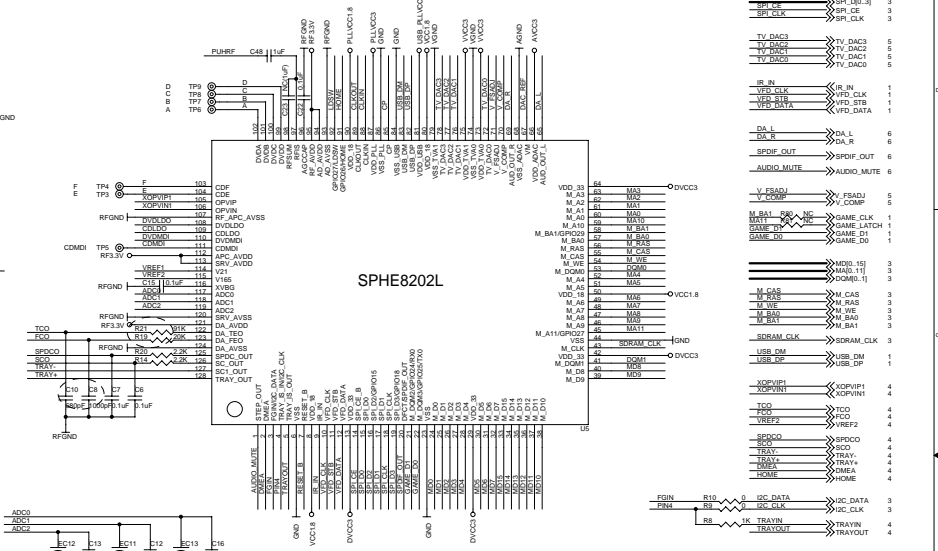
SPI_CE
SPI_CLK
SPI_D[0..3] 3
SPI_CE 3
SPI_CLK 3

TV_DAC3
TV_DAC2
TV_DAC1
TV_DAC0
TV_DAC3 5
TV_DAC2 5
TV_DAC1 5
TV_DAC0 5

IR_IN
VFD_CLK
VFD_STB
VFD_DATA
IR_IN 1
VFD_CLK 1
VFD_STB 1
VFD_DATA 1

DA_L
DA_R
DA_L 6
DA_R 6

SPDIF_OUT
SPDIF_OUT 6

AUDIO_MUTE
AUDIO_MUTE 6

V_FSADJ
V_COMP
V_FSADJ 5
V_COMP 5

M_BA1 R80 NC
MA11 R81 NC
GAME_D1
GAME_D0
GAME_CLK 1
GAME_LATCH 1
GAME_D1 1
GAME_D0 1

MD[0..15] 3
MA[0..11] 3
DQM[0..1] 3

M_CAS
M_RAS
M_WE
M_BA0
M_BA1
M_CAS 3
M_RAS 3
M_WE 3
M_BA0 3
M_BA1 3

SDRAM_CLK
SDRAM_CLK 3

USB_DM
USB_DP
USB_DM 3
USB_DP 3

XOPVIP1
XOPVIN1
XOPVIP1 4
XOPVIN1 4

TCO
FCO
VREF2
TCO 4
FCO 4
VREF2 4

SPDCO
SCO
TRAY-
TRAY+
DMEA
HOME
SPDCO 4
SCO 4
TRAY- 4
TRAY+ 4
DMEA 4
HOME 4

FGIN R10 0 I2C_DATA 3
PIN4 R9 0 I2C_CLK 3
R8 1K TRAYIN 3
TRAYOUT 4

GND

PUHRF C48 1uF
RFGND RF3.3V RFGND PLLVCC1.8 PLLVCC3 PLLGND USB_PLLVCC VCC1.8 VGND1 VVCC3 VGND VVCC3 AGND AVCC3

D TP9 D
C TP8 C
B TP7 B
A TP6 A
C23 NC(1uF)
C22 0.1uF

DVDA DVDB DVDC RFSUM RFIS AGCCAP RF_AVDD AD_AVSS GPIO27/LDSW GPIO26/HOME CLKOUT CLKIN VDD_PLL VSS_PLL USB_DM USB_DP VSS_USB VDD_USB VDD_18 VSS_TVA1 TV_DAC3 TV_DAC2 TV_DAC1 VDD_TVA1 VSS_TVA0 TV_DAC0 V_COMP V_FSADJ AUD_OUT_R AUD_VDAC AUD_OUT_L
LDSW HOME CP USB_DM USB_DP TV_DAC3 TV_DAC2 TV_DAC1 TV_DAC0 V_COMP V_FSADJ DAC_REF DA_R DA_L
102 101 100 99 98 97 96 95 94 93 92 91 90 89 88 87 86 85 84 83 82 81 80 79 78 77 76 75 74 73 72 71 70 69 68 67 66 65

F TP4 F
E TP3 E
XOPVIP1
XOPVIN1
RFGND
DVDLDO
CDLDO
DVDMDI
CDMDI
CDMDI TP5
RF3.3V
VREF1
VREF2
RFGND C15 0.1uF
ADC0
ADC1
ADC2
TCO
FCO
RF3.3V R21 91K
R19 20K
SPDCO RFGND R20 2.2K
SCO R14 2.2K
TRAY-
TRAY+
C10 C8 C7 C6
680pF 1000pF 0.1uF 0.1uF
RFGND

103 CDF
104 CDE
105 OPVIP
106 OPVIN
107 RF_APC_AVSS
108 DVDLDO
109 CDLDO
110 DVDMDI
111 CDMDI
112 APC_AVDD
113 SRV_AVDD
114 V21
115 V165
116 XVBG
117 ADC0
118 ADC1
119 ADC2
120 SRV_AVSS
121 DA_AVDD
122 DA_TEO
123 DA_FEO
124 DA_AVSS
125 SPDC_OUT
126 SC_OUT
127 SC1_OUT
128 TRAY_OUT

SPHE8202L

VDD_33 64
M_A3 63
M_A2 62
M_A1 61
M_A0 60
M_A10 59
M_BA1/GPIO29 58
M_BA0 57
M_RAS 56
M_CAS 55
M_WE 54
M_DQM0 53
M_A4 52
M_A5 51
VDD_18 50
M_A6 49
M_A7 48
M_A8 47
M_A9 46
M_A11/GPIO27 45
VSS 44
M_CLK 43
VDD_33 42
M_D7 41
M_D8 40
M_D9 39
DVCC3
MA3 MA2 MA1 MA0 MA10 M_BA1 M_BA0 M_RAS M_CAS M_WE DQM0 MA4 MA5
VCC1.8
MA6 MA7 MA8 MA9 MA11
GND
SDRAM_CLK
DVCC3
DQM1 MD8 MD9
U5

STEP_OUT FG/INA/I2C_DATA PIN4/INB/I2C_CLK TRAY_IS_OUT VDD_18 RESET_B VSS IR_IN VFD_CLK VFD_STB VFD_DATA VDD_33 SPI_CE_B SPI_D0 SPI_D1 SPI_D2/GPIO15 SPI_D3/GPIO16 SPI_CLK SPI_D4/GPIO17 SPDIF_OUT GPIO18 M_DQM1/GPIO24/RX0 M_DQM3/GPIO25/TX0 M_D0 M_D1 M_D2 M_D3 VSS M_D4 M_D5 VDD_33 M_D6 M_D15 M_D14 M_D13 M_D12 M_D11 M_D10
1 2 3 4 5 6 7 8 9 10 11 12 13 14 15 16 17 18 19 20 21 22 23 24 25 26 27 28 29 30 31 32 33 34 35 36 37 38
AUDIO_MUTE DMEA FGIN PIN4 TRAYIN RESET_B IR_IN VFD_CLK VFD_STB VFD_DATA SPI_CE SPI_D0 SPI_D1 SPI_D2 SPI_D3 SPI_CLK SPDIF_OUT GAME_D1 GAME_D0 MD0 MD1 MD2 MD3 MD4 MD5 MD6 MD15 MD14 MD13 MD12 MD11 MD10
GND VCC1.8 DVCC3 GND DVCC3

ADC0
ADC1
ADC2
C14 C12 C13 C11 C12 C13 C16